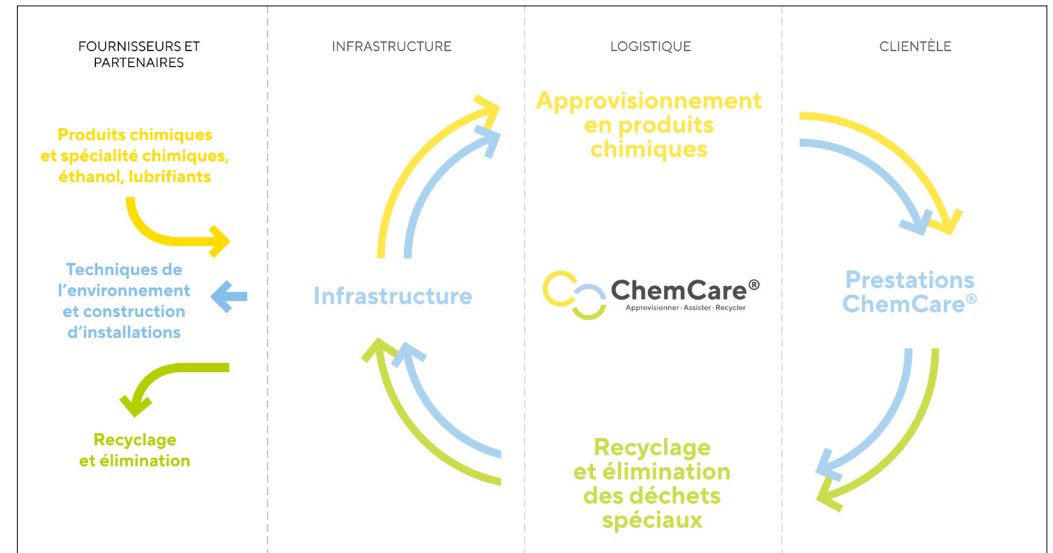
FOURNISSEURS ET PARTENAIRES

Produits chimiques et spécialité chimiques, éthanol, lubrifiants

Techniques de l'environnement et construction d'installations

Recyclage et élimination

INFRASTRUCTURE

Infrastructure

LOGISTIQUE

Approvisionnement en produits chimiques

ChemCare®
Approvisionner · Assister · Recycler

Recyclage et élimination des déchets spéciaux

CLIENTÈLE

Prestations ChemCare®